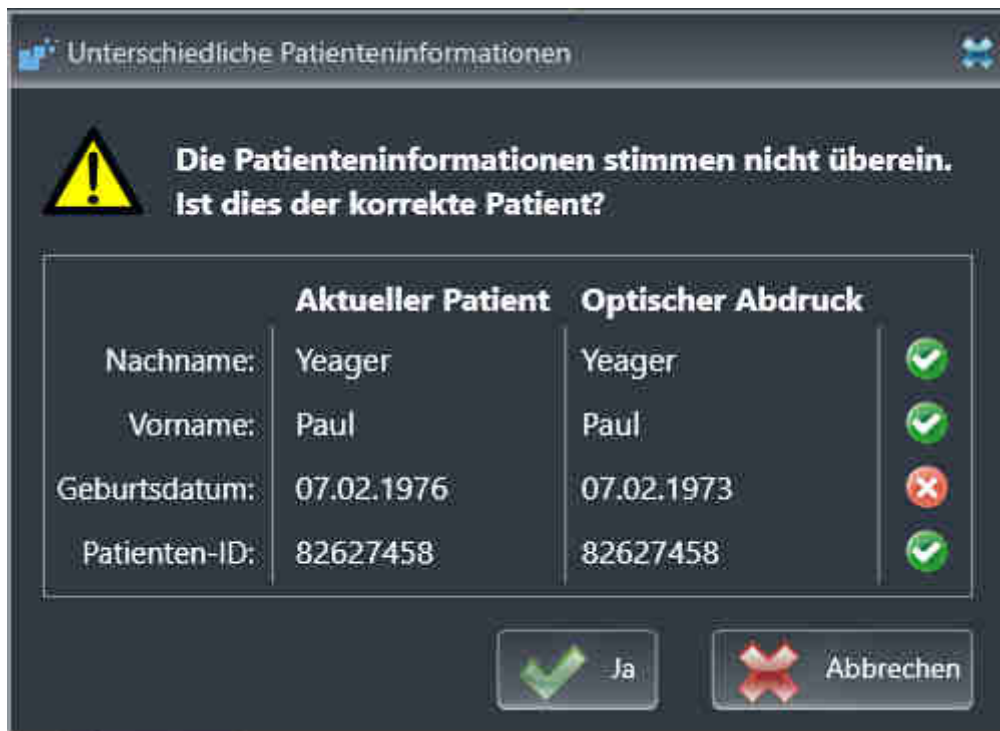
Unterschiedliche Patienteninformationen

Die Patienteninformationen stimmen nicht überein. Ist dies der korrekte Patient?

| | Aktueller Patient | Optischer Abdruck |
|---|---|---|
| Nachname: | Yeager | Yeager |
| Vorname: | Paul | Paul |
| Geburtsdatum: | 07.02.1976 | 07.02.1973 |
| Patienten-ID: | 82627458 | 82627458 |

Ja

Abbrechen